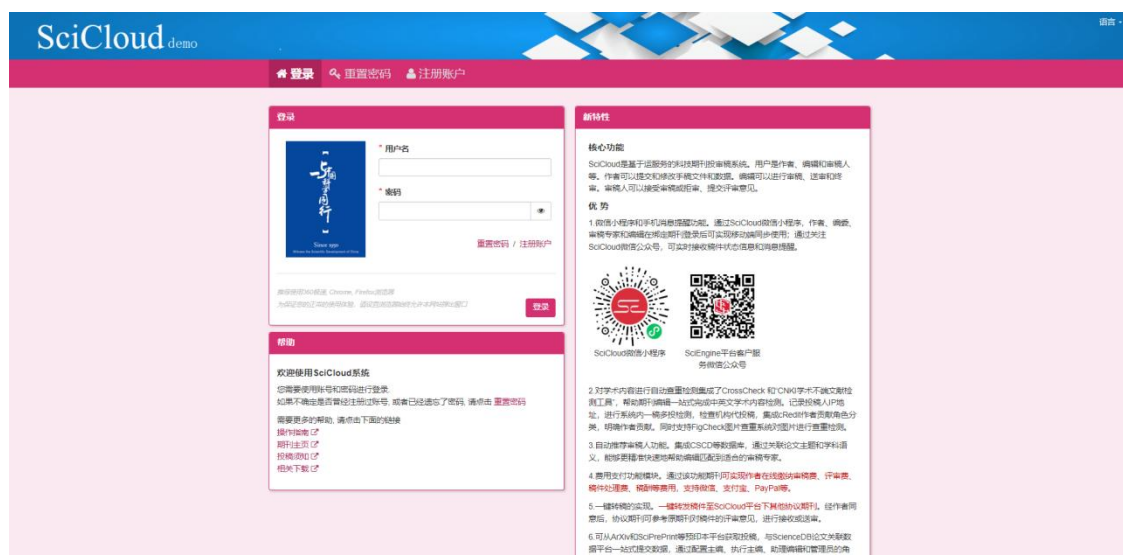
SciCloud demo

语言

登录 重置密码 注册账户

登录

Since 1950

* 用户名

* 密码

重置密码 / 注册账户

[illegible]

登录

帮助

欢迎使用SciCloud系统

您需要使用账号和密码进行登录。
如果不确定是否曾经注册过账号，或者已经忘记了密码，请点击 重置密码

需要更多的帮助，请点击下面的链接
操作指南
期刊主页
投稿须知
相关下载

新特性

核心功能

SciCloud是基于运服务的科技期刊投审稿系统。用户是作者、编辑和审稿人等。作者可以提交和修改手稿文件和数据。编辑可以进行审稿、送审和终审。审稿人可以接受审稿或拒审、提交评审意见。

优 势

1.微信小程序和手机消息提醒功能。通过SciCloud微信小程序，作者、编委、审稿专家和编辑在绑定期刊登录后可实现移动端同步使用；通过关注SciCloud微信公众号，可实时接收稿件状态信息和消息提醒。

SciCloud微信小程序

SciEngine平台客户服务微信公众号

2.对学术内容进行自动查重检测集成了CrossCheck 和"CNKI学术不端文献检测工具"，帮助期刊编辑一站式完成中英文学术内容检测。记录投稿人IP地址，进行系统内一稿多投检测，检查机构代投稿。集成CRediT作者贡献角色分类，明确作者贡献。同时支持FigCheck图片查重系统对图片进行查重检测。

3.自动推荐审稿人功能。集成CSCD等数据库，通过关联论文主题和学科语义，能够更精准快速地帮助编辑匹配到适合的审稿专家。

4.费用支付功能模块。通过该功能期刊可实现作者在线缴纳审稿费、评审费、稿件处理费、稿酬等费用，支持微信、支付宝、PayPal等。

5.一键转稿的实现。一键转发稿件至SciCloud平台下其他协议期刊。经作者同意后，协议期刊可参考原期刊对稿件的评审意见，进行接收或送审。

6.可从ArXiv和SciPrePrint等预印本平台获取投稿，与ScienceDB论文关联数据平台一站式提交数据，通过配置主编、执行主编、助理编辑和管理员的角